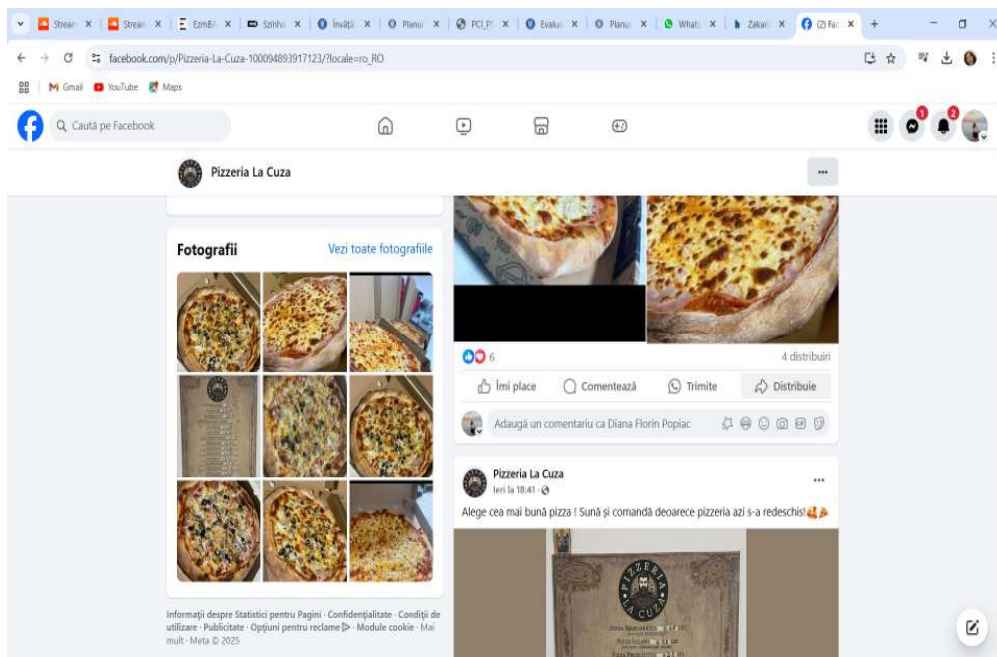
Strean X | Strean X | EzmB X | Szinh X | Învăță X | Planu X | PCI_P X | Evalu X | Planu X | Whats X | Zakar X | (2) Fac X | +

facebook.com/p/Pizzeria-La-Cuza-100094893917123/?locale=ro_RO

M Gmail YouTube Maps

Caută pe Facebook

1 2

Pizzeria La Cuza

...

Fotografii

Vezi toate fotografiile

6

4 distribuiri

Îmi place

Comentează

Trimite

Distribuie

Adaugă un comentariu ca Diana Florin Popiac

Pizzeria La Cuza

Ieri la 18:41 ·

...

Alege cea mai bună pizza ! Sună și comandă deoarece pizzeria azi s-a redeschis!

PIZZERIA LA CUZA

Informații despre Statistici pentru Pagini · Confidențialitate · Condiții de utilizare · Publicitate · Opțiuni pentru reclame · Module cookie · Mai mult · Meta © 2025